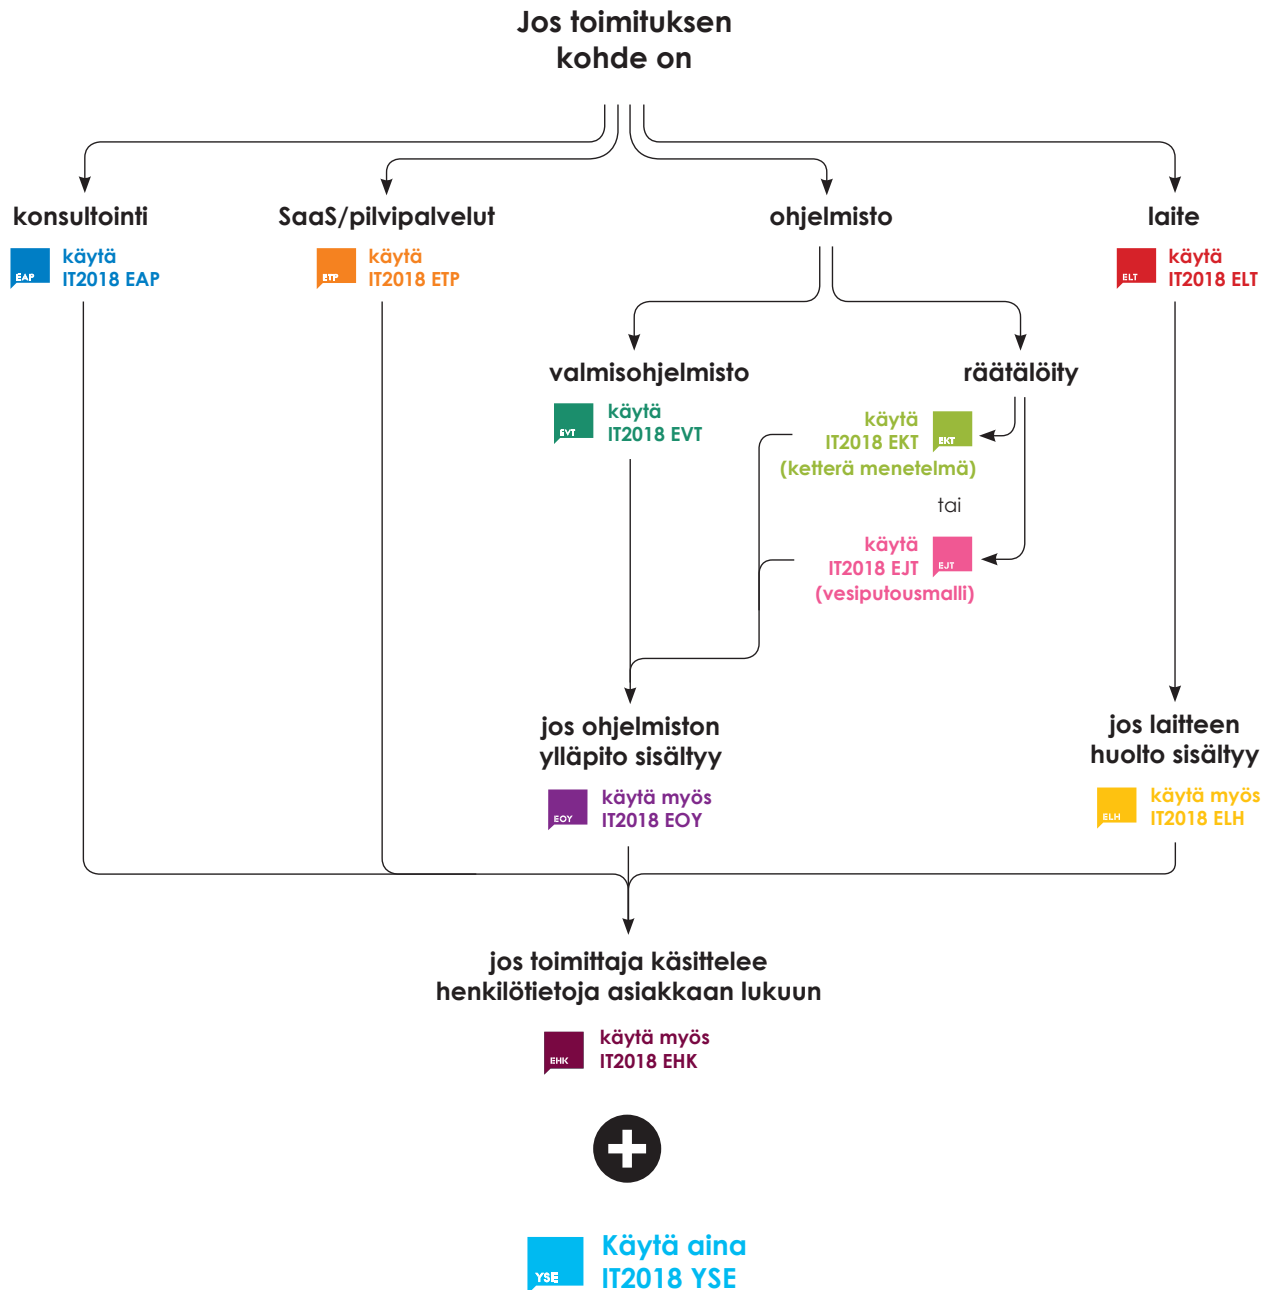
Jos toimituksen kohde on

konsultointi

EAP
käytä
IT2018 EAP

SaaS/pilvipalvelut

ETP
käytä
IT2018 ETP

ohjelmisto

laite

ELT
käytä
IT2018 ELT

valmisohjelmisto

EVT
käytä
IT2018 EVT

räätälöity

käytä
IT2018 EKT
EKT
(ketterä menetelmä)

tai

käytä
IT2018 EJT
EJT
(vesiputousmalli)

jos ohjelmiston ylläpito sisältyy

EOY
käytä myös
IT2018 EOY

jos laitteen huolto sisältyy

ELH
käytä myös
IT2018 ELH

jos toimittaja käsittelee henkilötietoja asiakkaan lukuun

EHK
käytä myös
IT2018 EHK

YSE
Käytä aina
IT2018 YSE